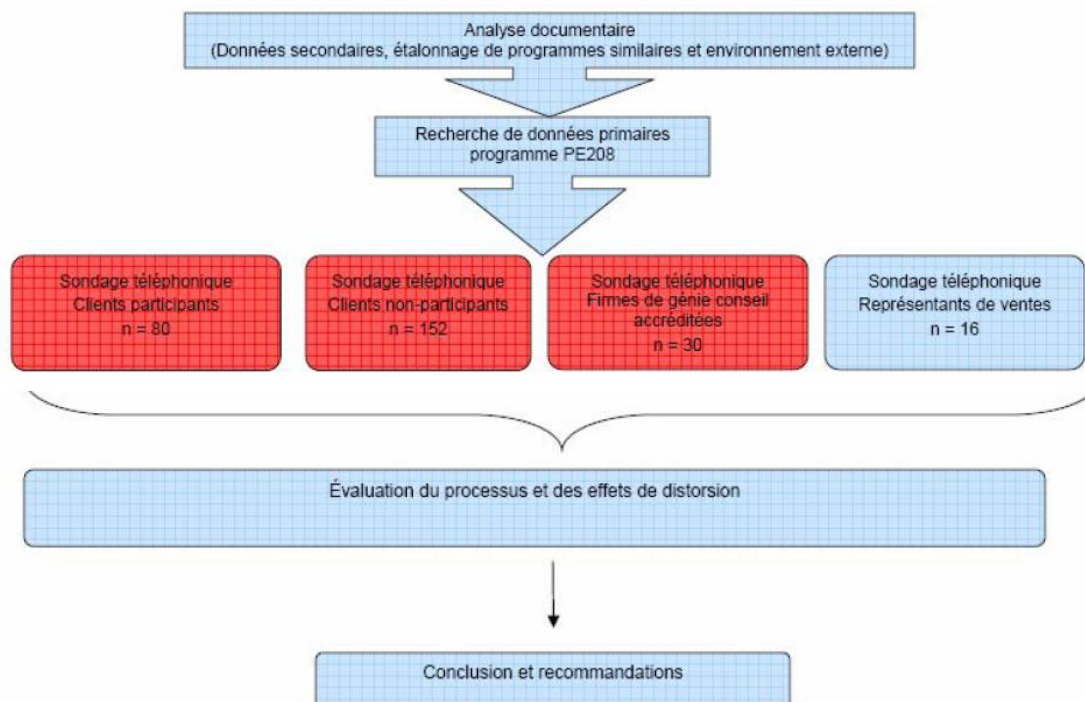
Analyse documentaire
(Données secondaires, étalonnage de programmes similaires et environnement externe)

Recherche de données primaires
programme PE208

Sondage téléphonique
Clients participants
n = 80

Sondage téléphonique
Clients non-participants
n = 152

Sondage téléphonique
Firmes de génie conseil accréditées
n = 30

Sondage téléphonique
Représentants de ventes
n = 16

Évaluation du processus et des effets de distorsion

Conclusion et recommandations